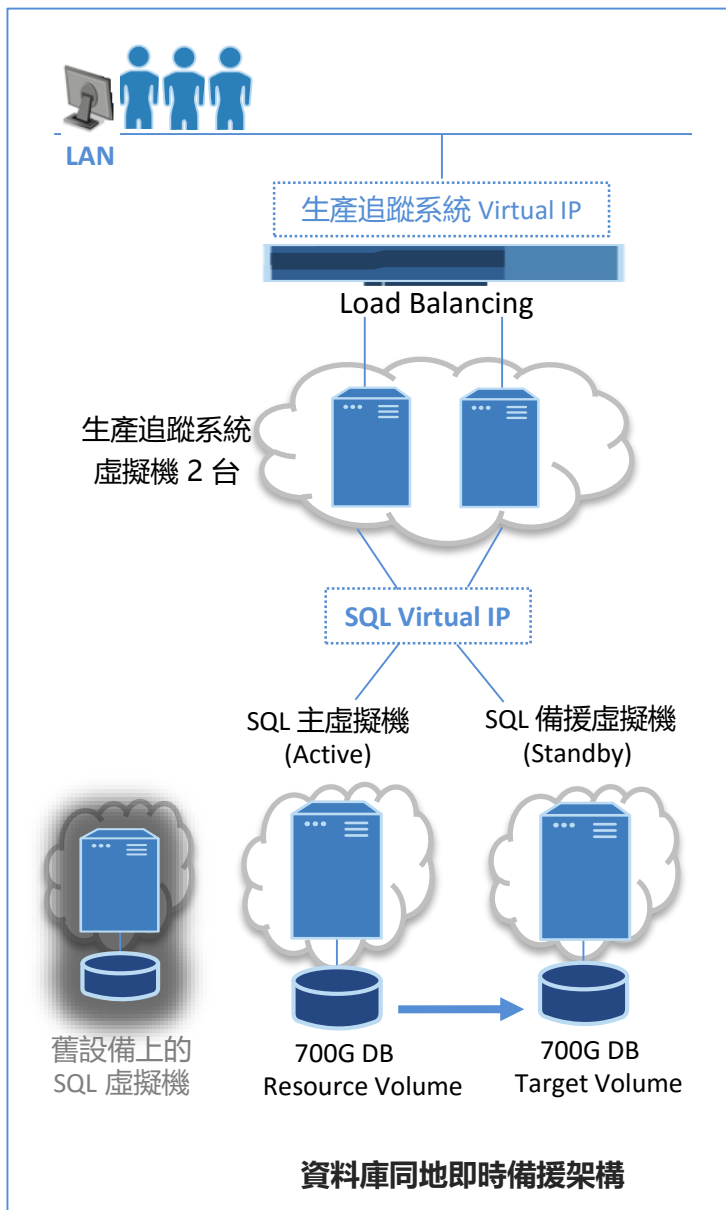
LAN

生產追蹤系統 Virtual IP

Load Balancing

生產追蹤系統
虛擬機 2 台

SQL Virtual IP

SQL 主虛擬機
(Active)

SQL 備援虛擬機
(Standby)

舊設備上的
SQL 虛擬機

700G DB
Resource Volume

700G DB
Target Volume

資料庫同地即時備援架構